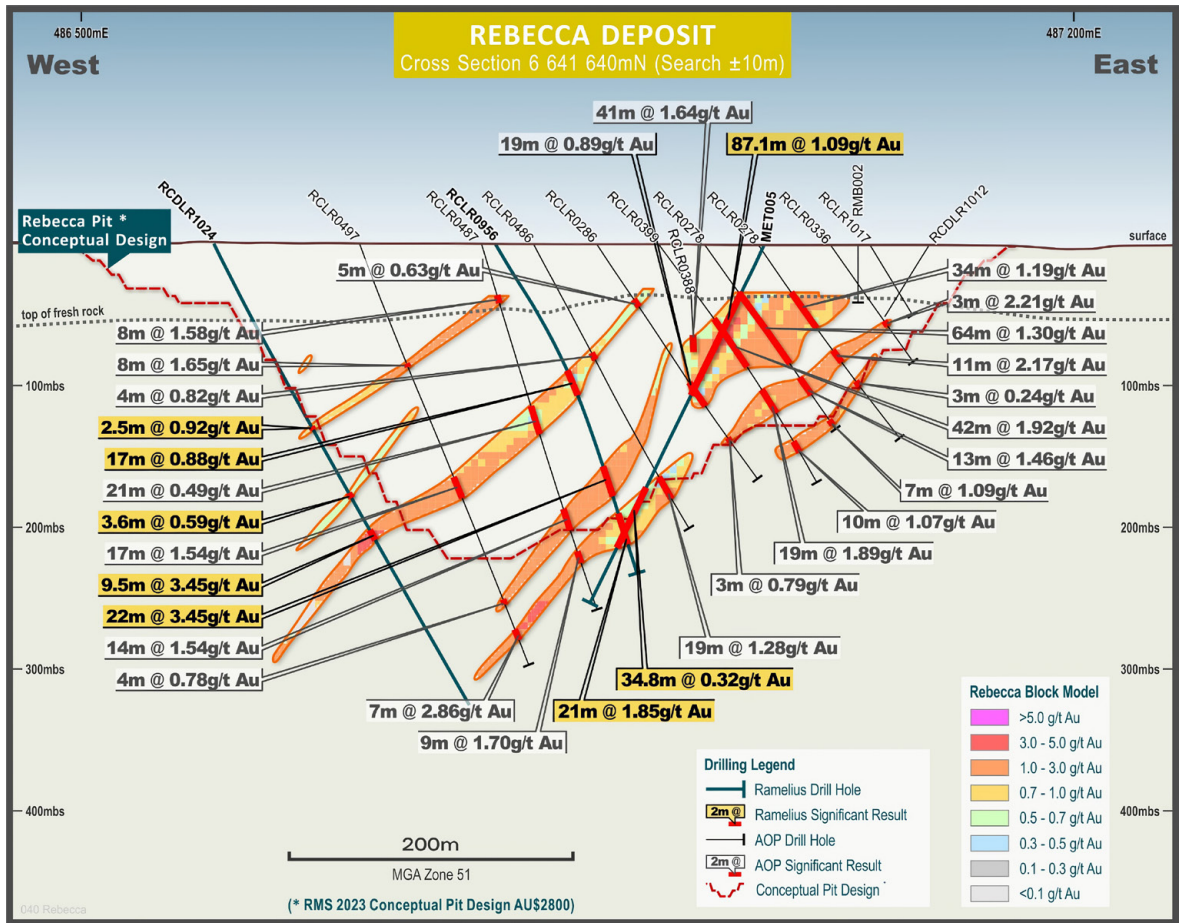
486 500mE

REBECCA DEPOSIT
Cross Section 6 641 640mN (Search ±10m)

487 200mE

West

East

41m @ 1.64g/t Au
19m @ 0.89g/t Au
87.1m @ 1.09g/t Au

RCDLR1024
RCLR0497
RCLR0487
RCLR0956
RCLR0486
RCLR0286
RCLR0399
RCLR0388
RCLR0278
RCLR0278
MET005
RCLR0336
RCLR1017
RMB002
RCDLR1012

Rebecca Pit * Conceptual Design

surface

top of fresh rock

5m @ 0.63g/t Au
8m @ 1.58g/t Au
8m @ 1.65g/t Au
4m @ 0.82g/t Au
2.5m @ 0.92g/t Au
17m @ 0.88g/t Au
21m @ 0.49g/t Au
3.6m @ 0.59g/t Au
17m @ 1.54g/t Au
9.5m @ 3.45g/t Au
22m @ 3.45g/t Au
14m @ 1.54g/t Au
4m @ 0.78g/t Au

34m @ 1.19g/t Au
3m @ 2.21g/t Au
64m @ 1.30g/t Au
11m @ 2.17g/t Au
3m @ 0.24g/t Au
42m @ 1.92g/t Au
13m @ 1.46g/t Au
7m @ 1.09g/t Au
10m @ 1.07g/t Au
19m @ 1.89g/t Au
3m @ 0.79g/t Au
19m @ 1.28g/t Au
34.8m @ 0.32g/t Au
21m @ 1.85g/t Au
7m @ 2.86g/t Au
9m @ 1.70g/t Au

100mbs
200mbs
300mbs
400mbs
100mbs
200mbs
300mbs
400mbs

Rebecca Block Model
| |
|---|
| >5.0 g/t Au |
| 3.0 - 5.0 g/t Au |
| 1.0 - 3.0 g/t Au |
| 0.7 - 1.0 g/t Au |
| 0.5 - 0.7 g/t Au |
| 0.3 - 0.5 g/t Au |
| 0.1 - 0.3 g/t Au |
| <0.1 g/t Au |

Drilling Legend
Ramelius Drill Hole
2m @ Ramelius Significant Result
AOP Drill Hole
2m @ AOP Significant Result
Conceptual Pit Design

200m
MGA Zone 51

(* RMS 2023 Conceptual Pit Design AU$2800)

040 Rebecca